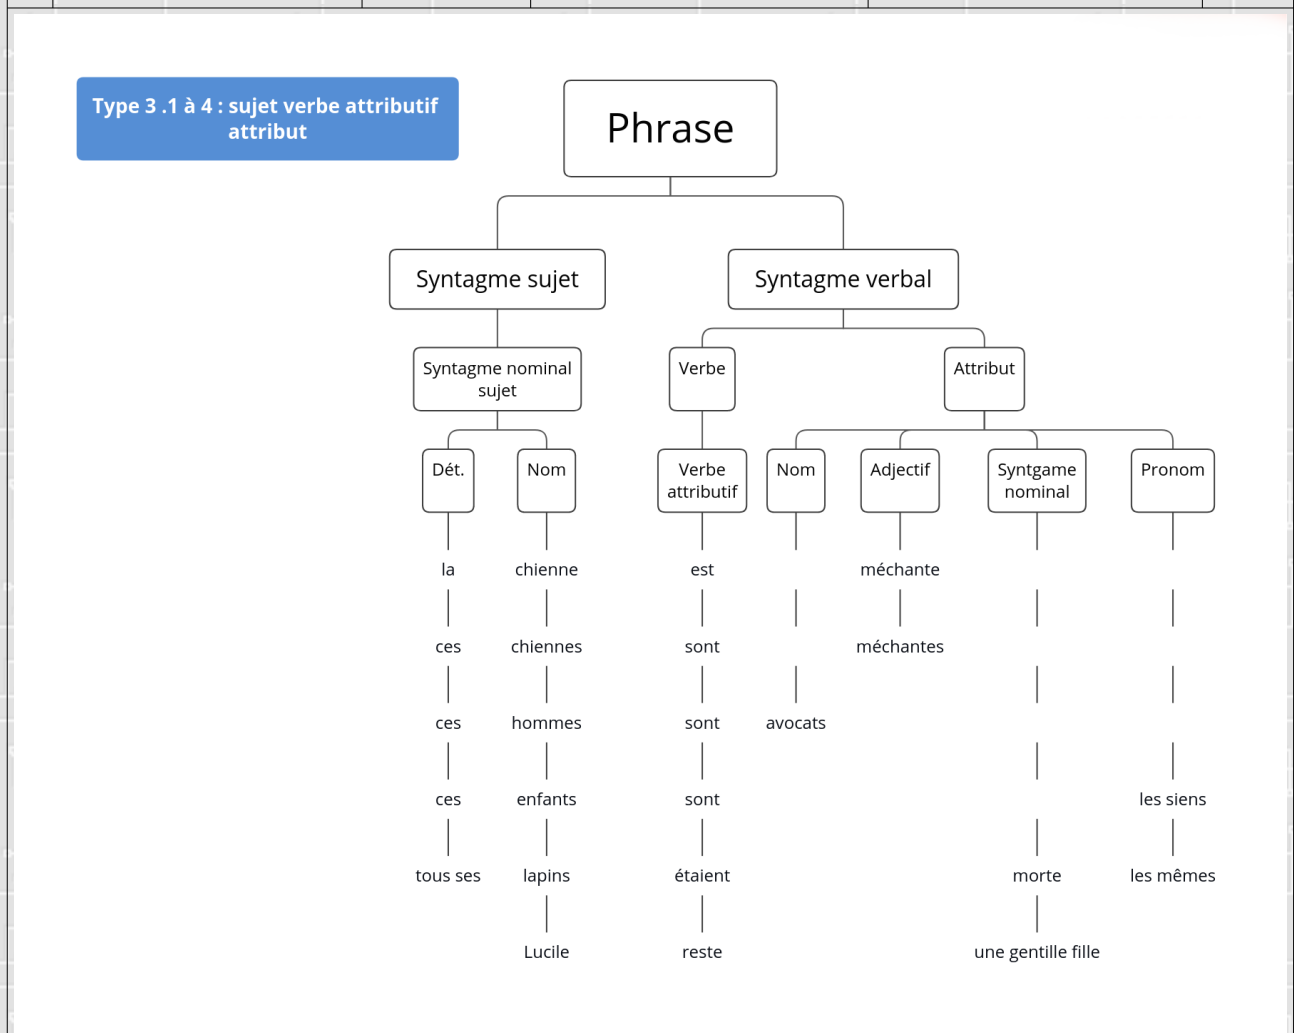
Type 3 .1 à 4 : sujet verbe attributif attribut

Phrase

Syntagme sujet

Syntagme verbal

Syntagme nominal sujet

Verbe

Attribut

Dét.

Nom

Verbe attributif

Nom

Adjectif

Syntgame nominal

Pronom

la
ces
ces
ces
tous ses

chienne
chiennes
hommes
enfants
lapins
Lucile

est
sont
sont
sont
étaient
reste

avocats

méchante
méchantes

morte
une gentille fille

les siens
les mêmes